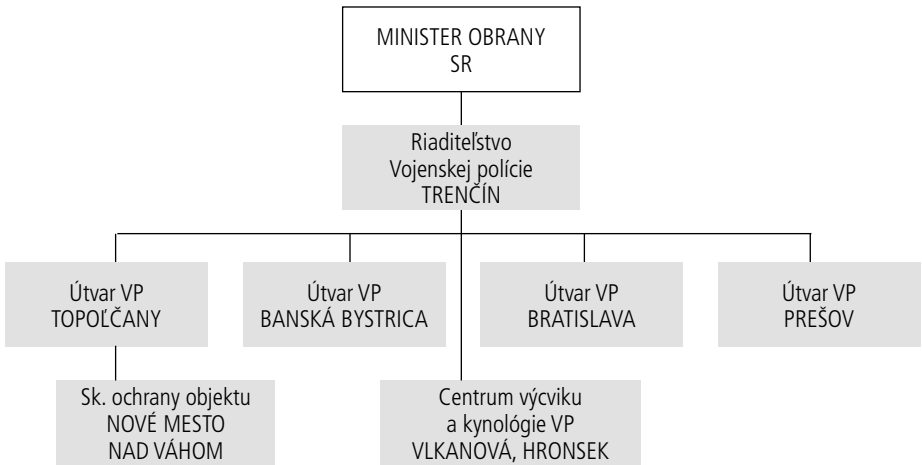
MINISTER OBRANY
SR

Riaditeľstvo
Vojenskej polície
TRENČÍN

Útvar VP
TOPOĽČANY

Útvar VP
BANSKÁ BYSTRICA

Útvar VP
BRATISLAVA

Útvar VP
PREŠOV

Sk. ochrany objektu
NOVÉ MESTO
NAD VÁHOM

Centrum výcviku
a kynológie VP
VLKANOVÁ, HRONSEK